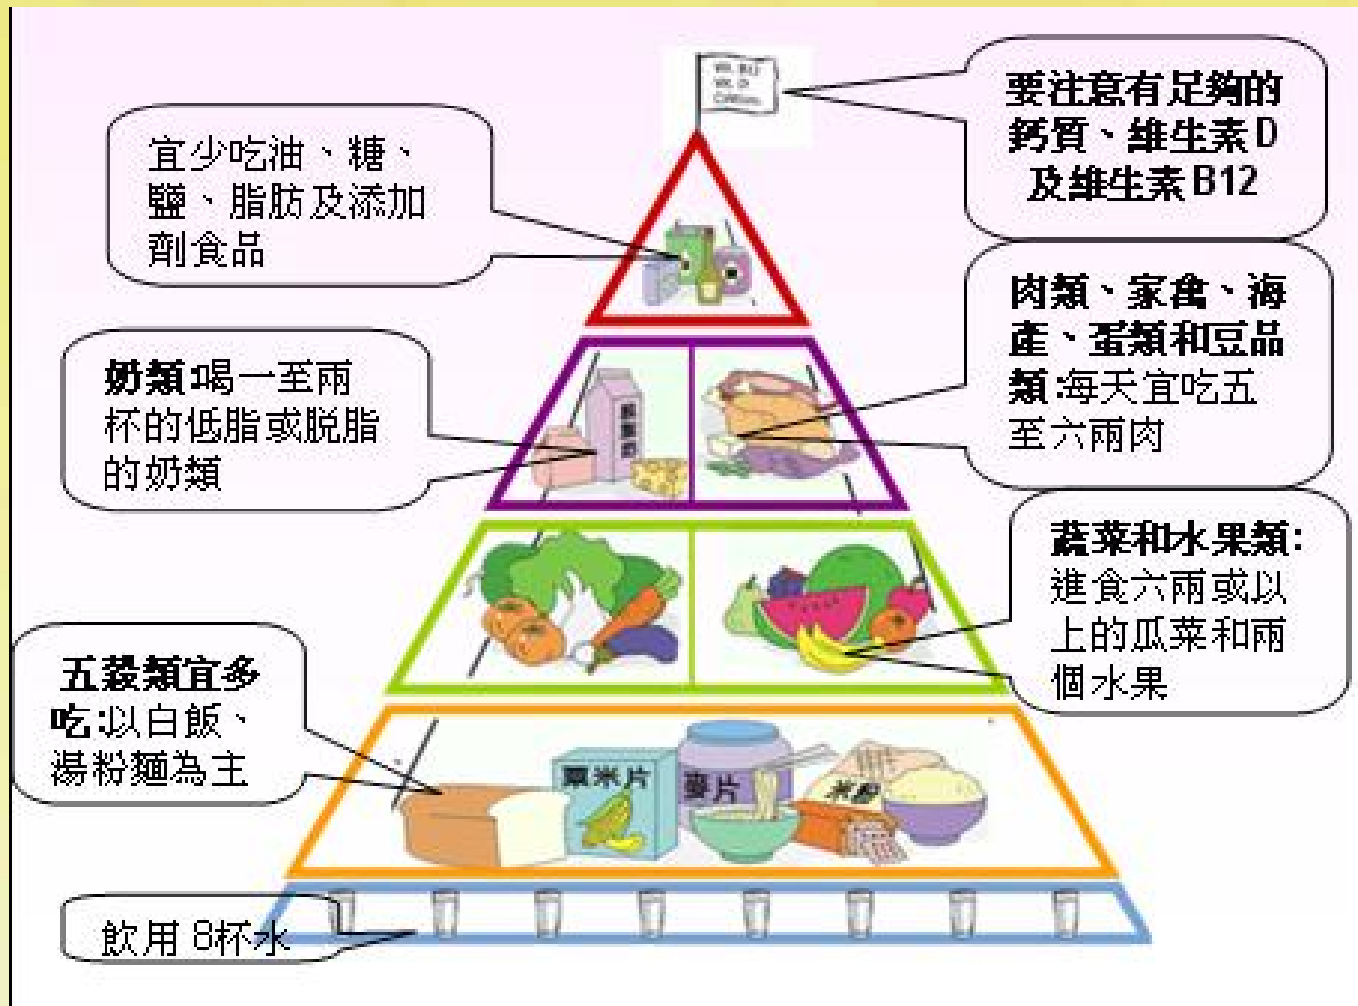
宜少吃油、糖、鹽、脂肪及添加劑食品

要注意有足夠的鈣質、維生素D及維生素B12

肉類、家禽、海產、蛋類和豆品類:每天宜吃五至六兩肉

奶類喝一至兩杯的低脂或脫脂的奶類

蔬菜和水果類:進食六兩或以上的瓜菜和兩個水果

五穀類宜多吃:以白飯、湯粉麵為主

粟米片

麥片

米粉

飲用 8杯水